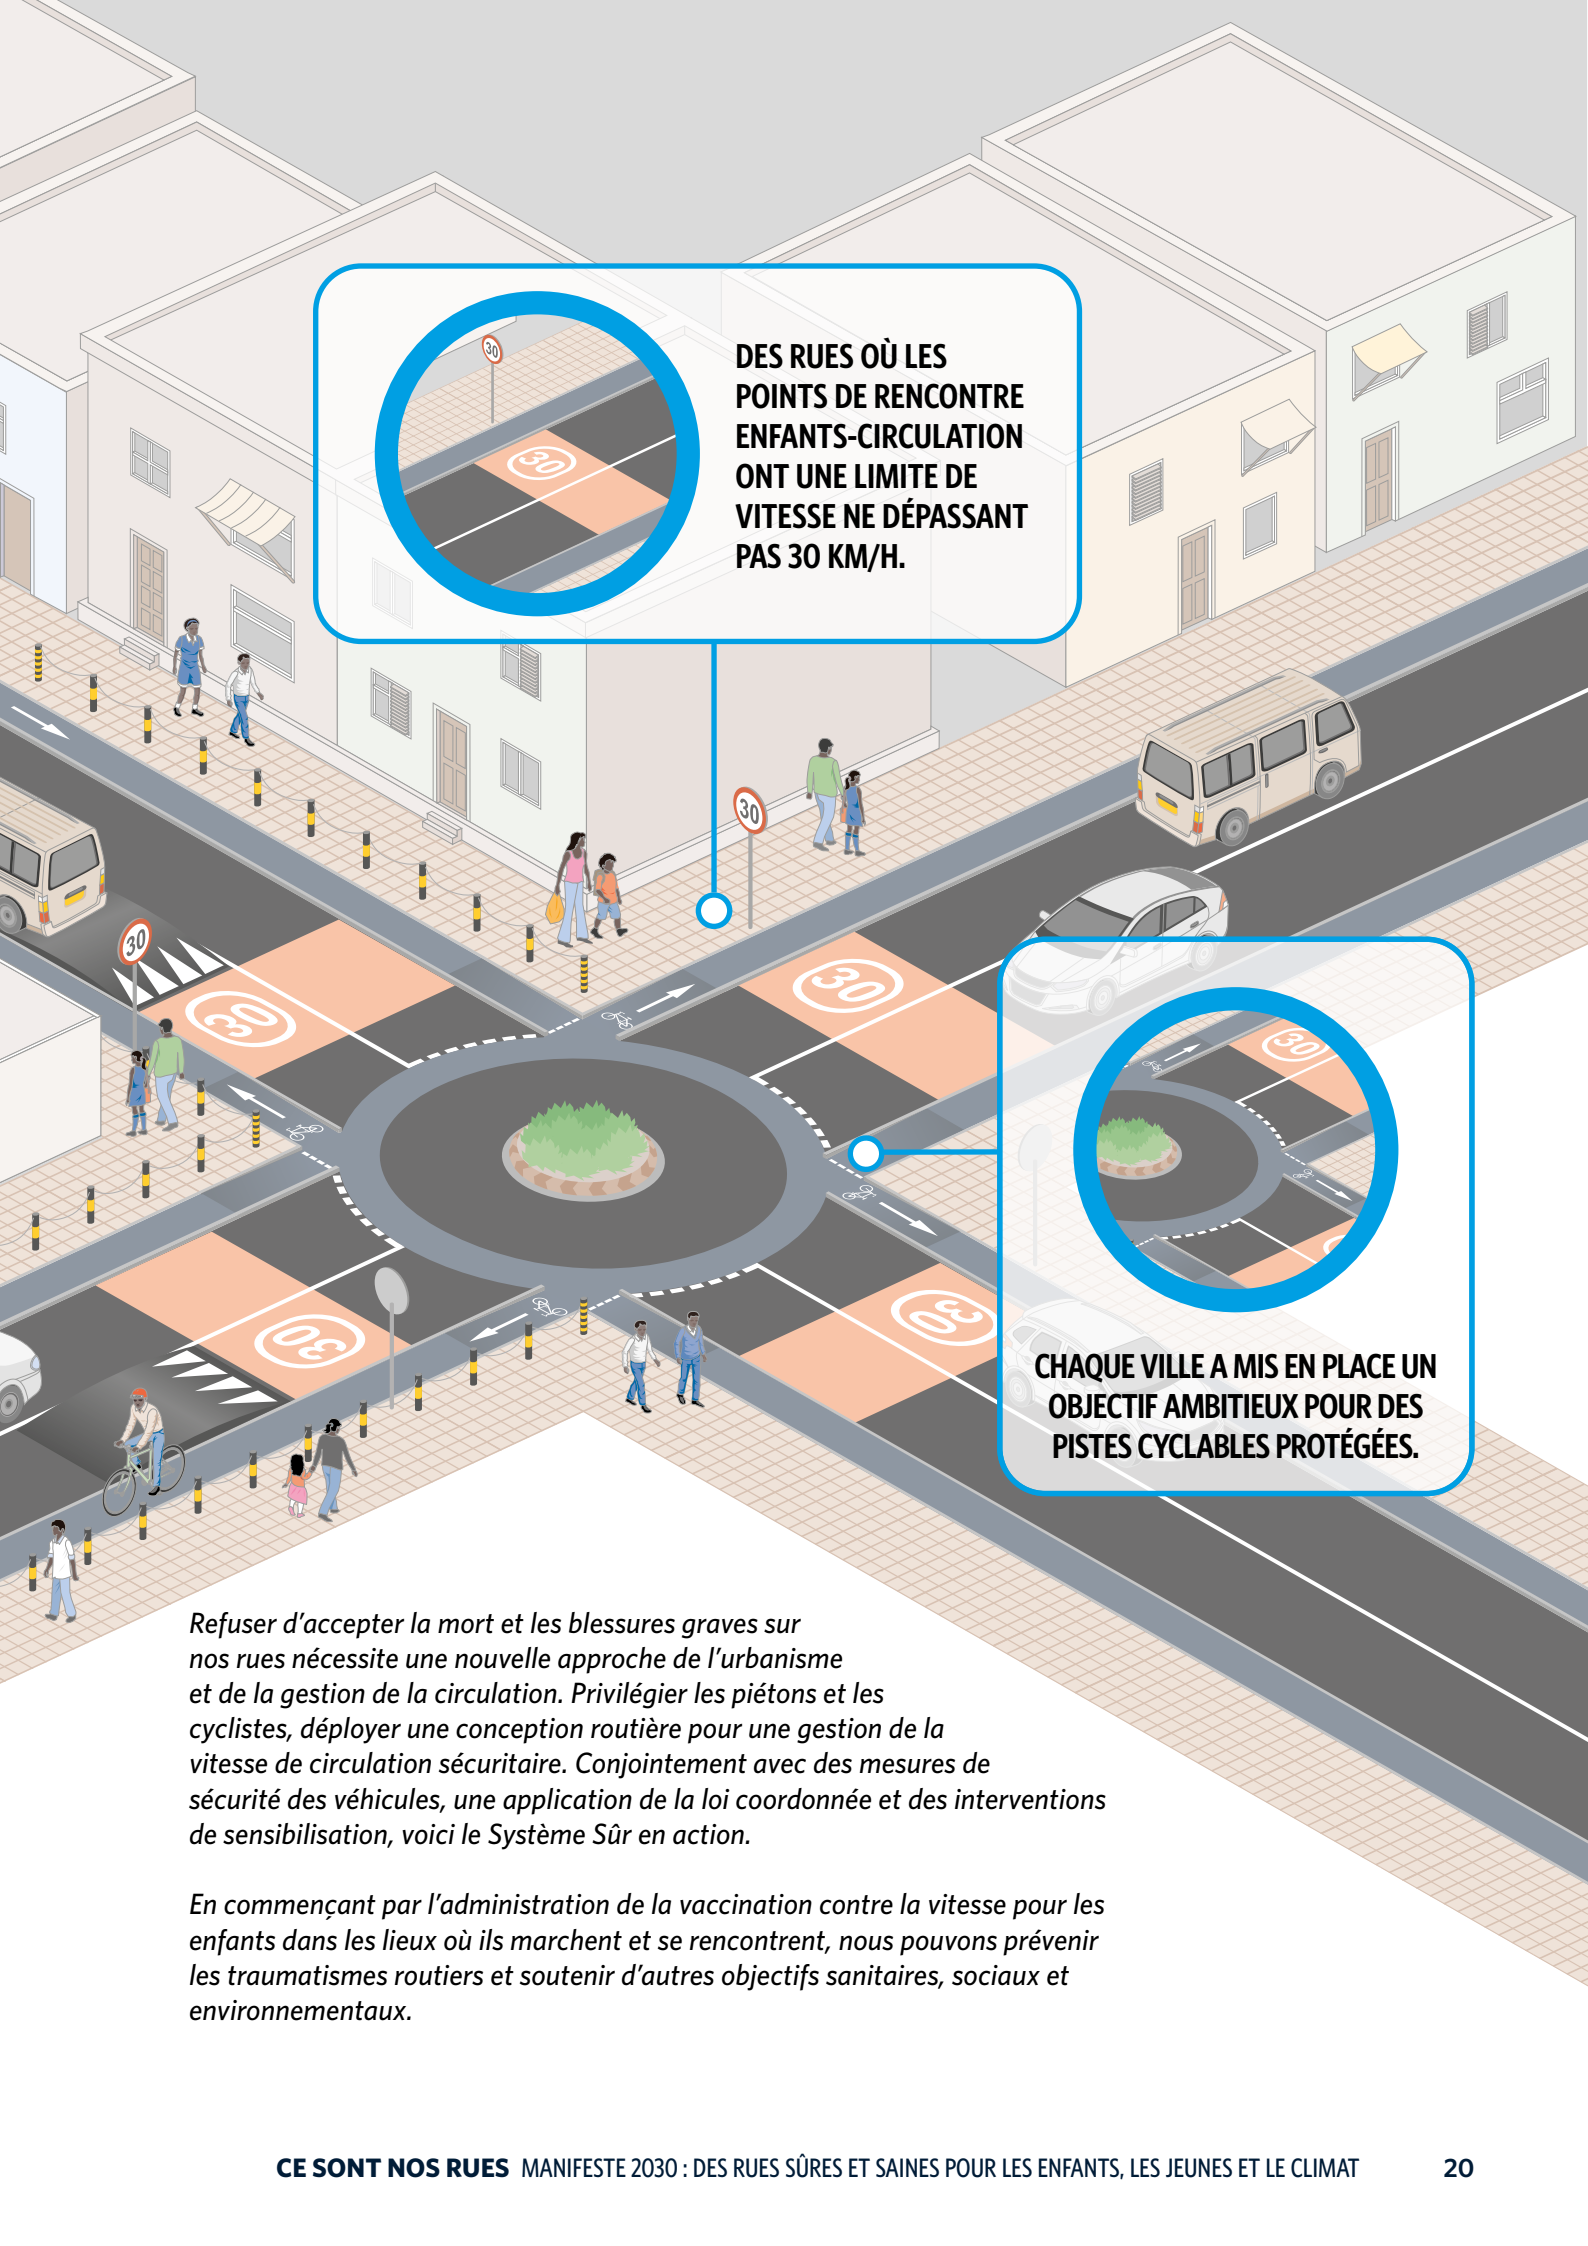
DES RUES OÙ LES POINTS DE RENCONTRE ENFANTS-CIRCULATION ONT UNE LIMITE DE VITESSE NE DÉPASSANT PAS 30 KM/H.

30

30

30

30

30

30

30

30

CHAQUE VILLE A MIS EN PLACE UN OBJECTIF AMBITIEUX POUR DES PISTES CYCLABLES PROTÉGÉES.

Refuser d'accepter la mort et les blessures graves sur nos rues nécessite une nouvelle approche de l'urbanisme et de la gestion de la circulation. Privilégier les piétons et les cyclistes, déployer une conception routière pour une gestion de la vitesse de circulation sécuritaire. Conjointement avec des mesures de sécurité des véhicules, une application de la loi coordonnée et des interventions de sensibilisation, voici le Système Sûr en action.

En commençant par l'administration de la vaccination contre la vitesse pour les enfants dans les lieux où ils marchent et se rencontrent, nous pouvons prévenir les traumatismes routiers et soutenir d'autres objectifs sanitaires, sociaux et environnementaux.

CE SONT NOS RUES MANIFESTE 2030 : DES RUES SÛRES ET SAINES POUR LES ENFANTS, LES JEUNES ET LE CLIMAT 20